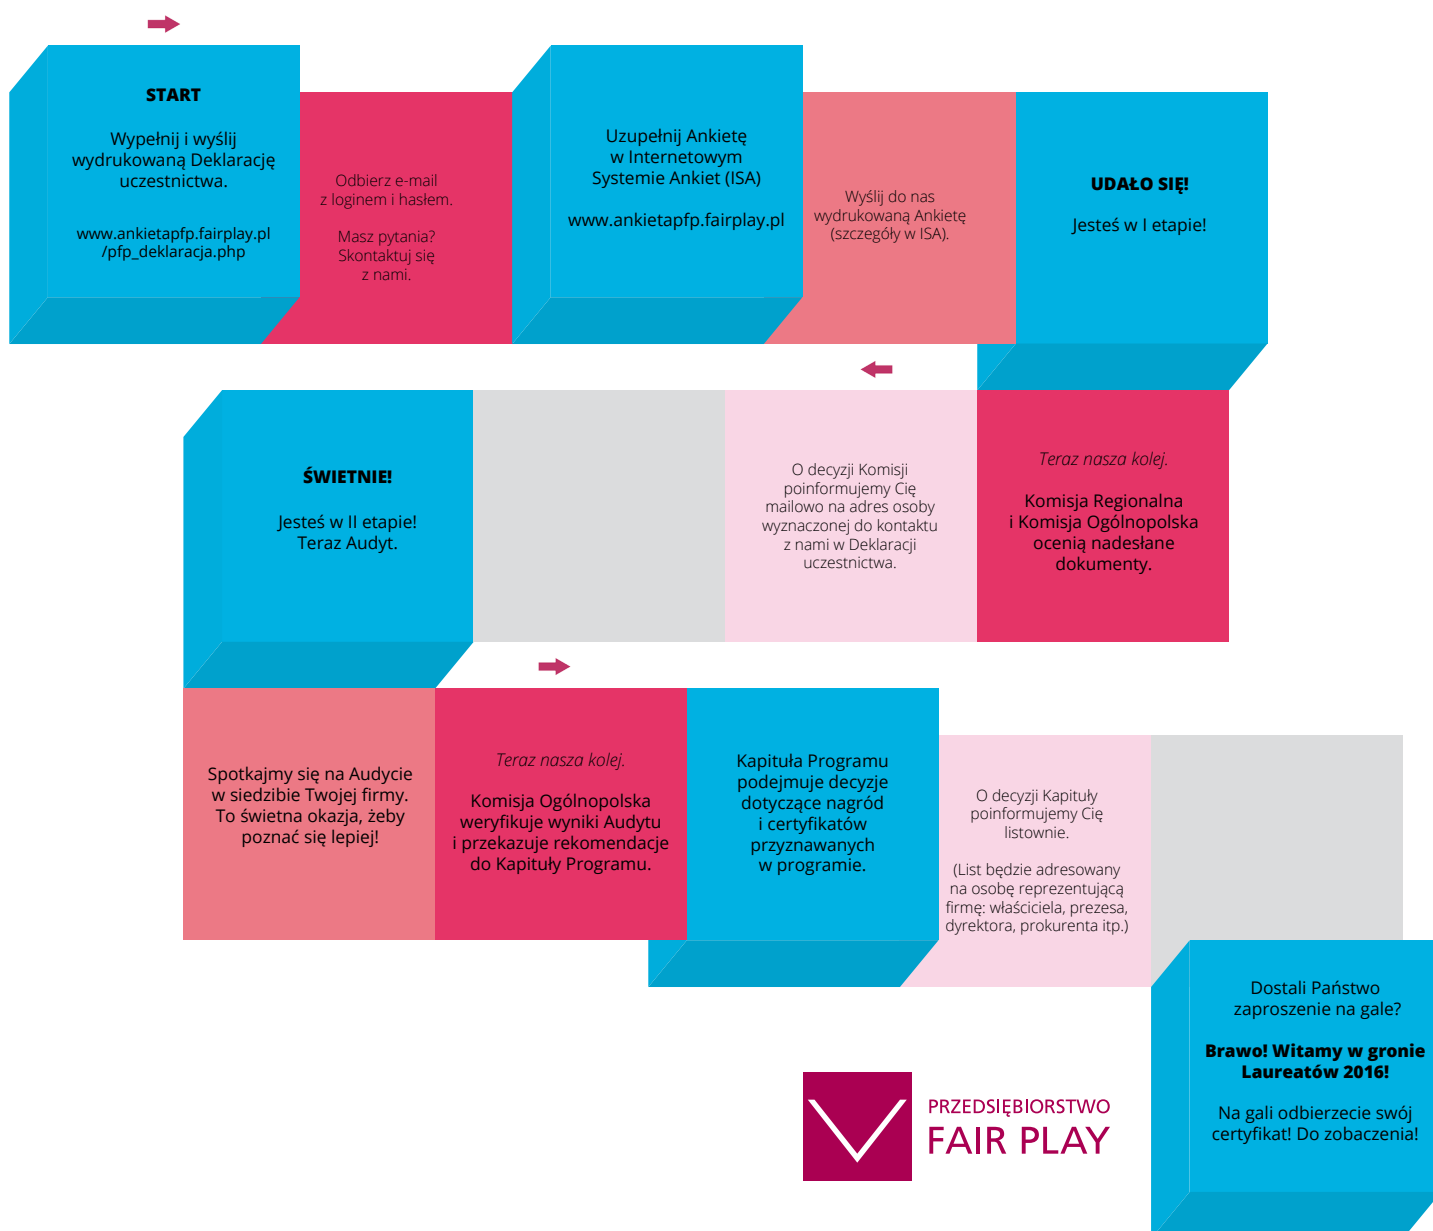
START

Wypełnij i wyślij wydrukowaną Deklarację uczestnictwa.

www.ankietapfp.fairplay.pl /pfp_deklaracja.php

Odbierz e-mail z loginem i hasłem.

Masz pytania? Skontaktuj się z nami.

Uzupełnij Ankietę w Internetowym Systemie Ankiet (ISA)

www.ankietapfp.fairplay.pl

Wyślij do nas wydrukowaną Ankietę (szczegóły w ISA).

UDAŁO SIĘ!

Jesteś w I etapie!

Teraz nasza kolej.

Komisja Regionalna i Komisja Ogólnopolska ocenią nadesłane dokumenty.

O decyzji Komisji poinformujemy Cię mailowo na adres osoby wyznaczonej do kontaktu z nami w Deklaracji uczestnictwa.

ŚWIETNIE!

Jesteś w II etapie! Teraz Audyt.

Spotkajmy się na Audycie w siedzibie Twojej firmy. To świetna okazja, żeby poznać się lepiej!

Teraz nasza kolej.

Komisja Ogólnopolska weryfikuje wyniki Audytu i przekazuje rekomendacje do Kapituły Programu.

Kapituła Programu podejmuje decyzje dotyczące nagród i certyfikatów przyznawanych w programie.

O decyzji Kapituły poinformujemy Cię listownie.

(List będzie adresowany na osobę reprezentującą firmę: właściciela, prezesa, dyrektora, prokurenta itp.)

Dostali Państwo zaproszenie na gale?

Brawo! Witamy w gronie Laureatów 2016!

Na gali odbierzecie swój certyfikat! Do zobaczenia!

PRZEDSIĘBIORSTWO
FAIR PLAY